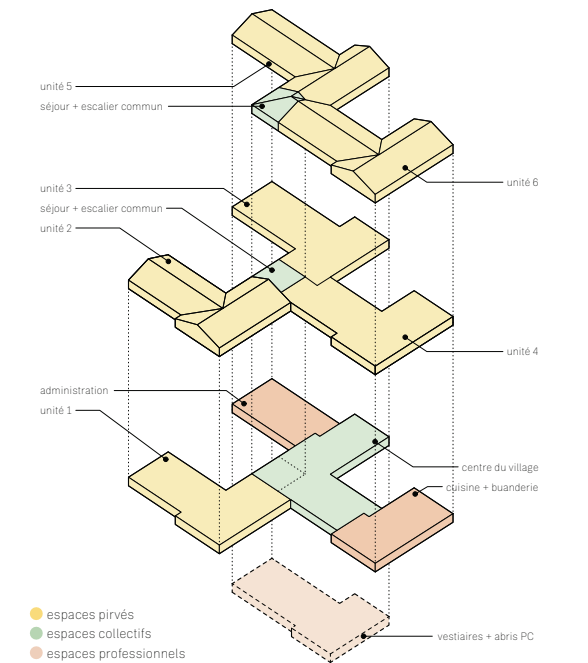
unité 5

séjour + escalier commun

unité 6

unité 3

séjour + escalier commun

unité 2

unité 4

administration

unité 1

centre du village

cuisine + buanderie

vestiaires + abris PC

espaces pirvés
espaces collectifs
espaces professionnels